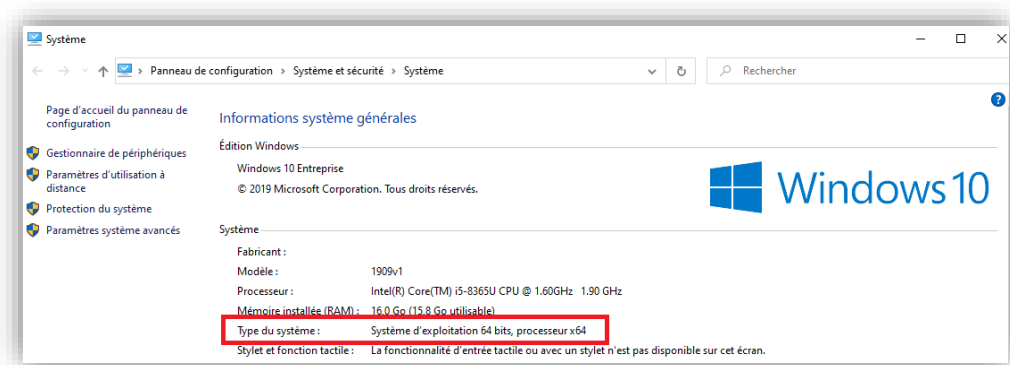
Système

Panneau de configuration > Système et sécurité > Système

Rechercher

Page d'accueil du panneau de configuration

Gestionnaire de périphériques

Paramètres d'utilisation à distance

Protection du système

Paramètres système avancés

Informations système générales

Édition Windows

Windows 10 Entreprise

© 2019 Microsoft Corporation. Tous droits réservés.

Windows 10

Système

| | |
|---|---|
| Fabricant : | |
| Modèle : | 1909v1 |
| Processeur : | Intel(R) Core(TM) i5-8365U CPU @ 1.60GHz 1.90 GHz |
| Mémoire installée (RAM) : | 16,0 Go (15,8 Go utilisable) |
| Type du système : | Système d'exploitation 64 bits, processeur x64 |
| Stylet et fonction tactile : | La fonctionnalité d'entrée tactile ou avec un stylet n'est pas disponible sur cet écran. |